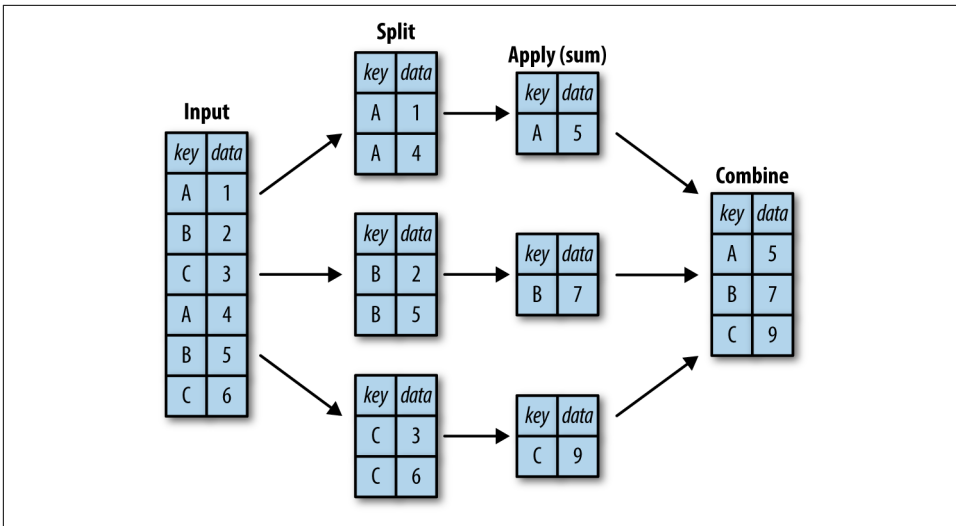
Input

| key | data |
|---|---|
| A | 1 |
| B | 2 |
| C | 3 |
| A | 4 |
| B | 5 |
| C | 6 |

Split

| key | data |
|---|---|
| A | 1 |
| A | 4 |

| key | data |
|---|---|
| B | 2 |
| B | 5 |

| key | data |
|---|---|
| C | 3 |
| C | 6 |

Apply (sum)

| key | data |
|---|---|
| A | 5 |

| key | data |
|---|---|
| B | 7 |

| key | data |
|---|---|
| C | 9 |

Combine

| key | data |
|---|---|
| A | 5 |
| B | 7 |
| C | 9 |